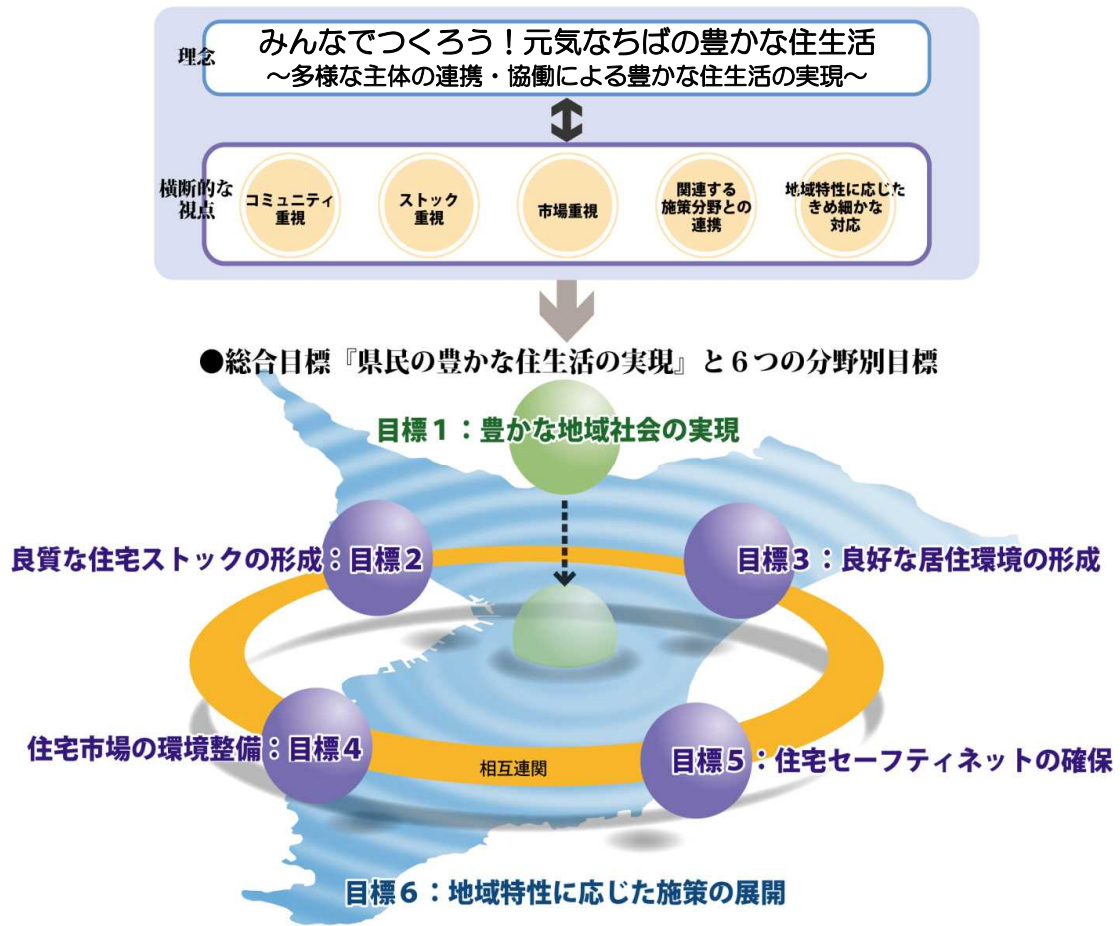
理念

みんなでつくろう！元気なちばの豊かな住生活
〜多様な主体の連携・協働による豊かな住生活の実現〜

横断的な視点

コミュニティ重視

ストック重視

市場重視

関連する施策分野との連携

地域特性に応じたきめ細かな対応

●総合目標『県民の豊かな住生活の実現』と６つの分野別目標

目標１：豊かな地域社会の実現

良質な住宅ストックの形成：目標２

目標３：良好な居住環境の形成

住宅市場の環境整備：目標４

相互連関

目標５：住宅セーフティネットの確保

目標６：地域特性に応じた施策の展開